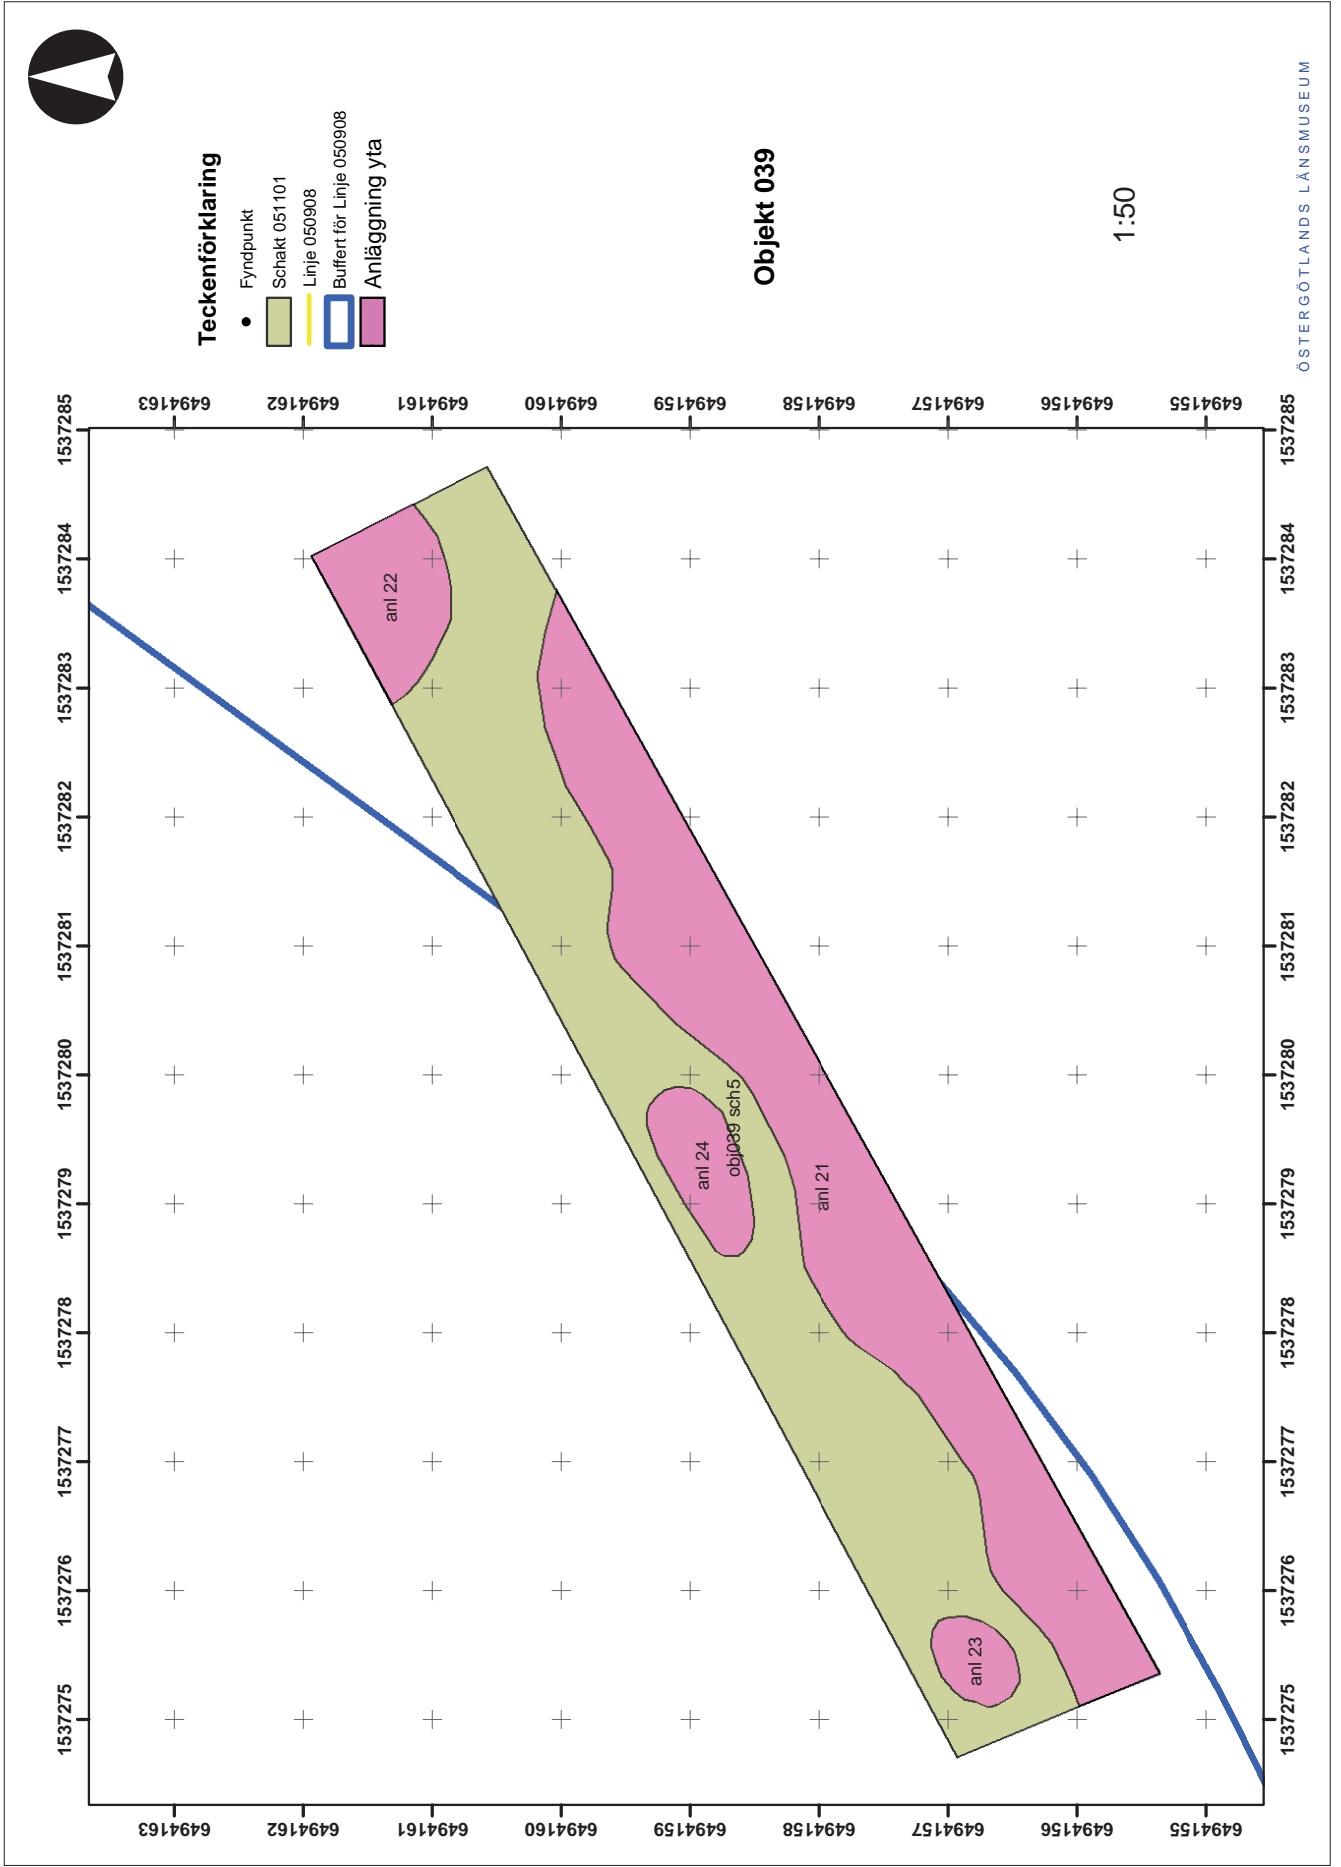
Teckenförklaring
Fyndpunkt
Schakt 051101
Linje 050908
Buffert för Linje 050908
Anläggning yta

Objekt 039

1:50

ÖSTERGÖTLANDS LÄNSMUSEUM

6494163
6494162
6494161
6494160
6494159
6494158
6494157
6494156
6494155

1537285
1537284
1537283
1537282
1537281
1537280
1537279
1537278
1537277
1537276
1537275

anl 22
anl 24
obj039 sch5
anl 21
anl 23

6494163
6494162
6494161
6494160
6494159
6494158
6494157
6494156
6494155

1537285
1537284
1537283
1537282
1537281
1537280
1537279
1537278
1537277
1537276
1537275